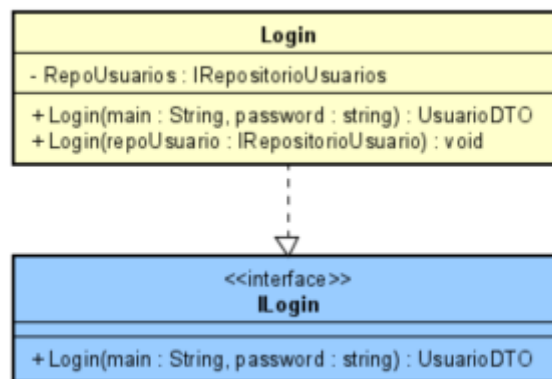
Login

- RepoUsuarios : IRepositorioUsuarios

+ Login(main : String, password : string) : UsuarioDTO
+ Login(repoUsuario : IRepositorioUsuario) : void

<<interface>>
ILogin

+ Login(main : String, password : string) : UsuarioDTO